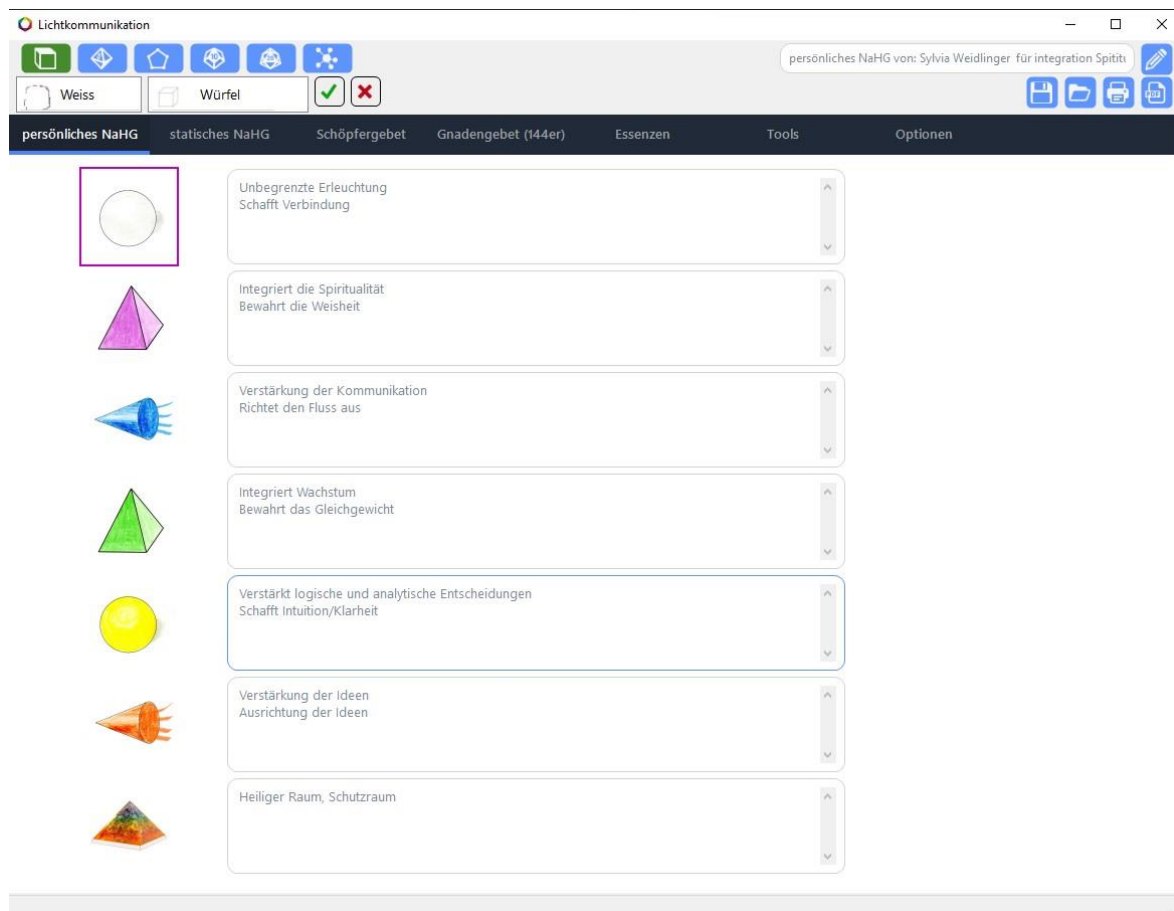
Lichtkommunikation

Weiss

Würfel

persönliches NaHG von: Sylvia Weidlinger für integration Spitit

persönliches NaHG
statisches NaHG
Schöpfergebet
Gnadengebet (144er)
Essenzen
Tools
Optionen

Unbegrenzte Erleuchtung
Schafft Verbindung

Integriert die Spiritualität
Bewahrt die Weisheit

Verstärkung der Kommunikation
Richtet den Fluss aus

Integriert Wachstum
Bewahrt das Gleichgewicht

Verstärkt logische und analytische Entscheidungen
Schafft Intuition/Klarheit

Verstärkung der Ideen
Ausrichtung der Ideen

Heiliger Raum, Schutzraum